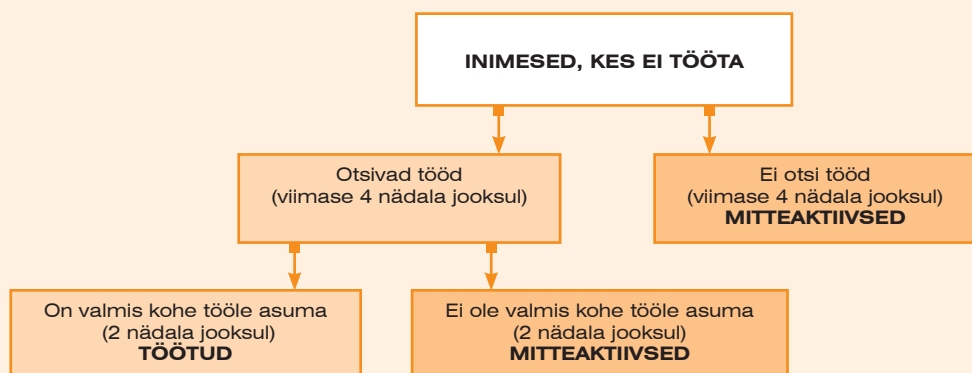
INIMESED, KES EI TÖÖTA

Otsivad tööd
(viimase 4 nädala jooksul)

Ei otsi tööd
(viimase 4 nädala jooksul)
MITTEAKTIIVSED

On valmis kohe tööle asuma
(2 nädala jooksul)
TÖÖTUD

Ei ole valmis kohe tööle asuma
(2 nädala jooksul)
MITTEAKTIIVSED